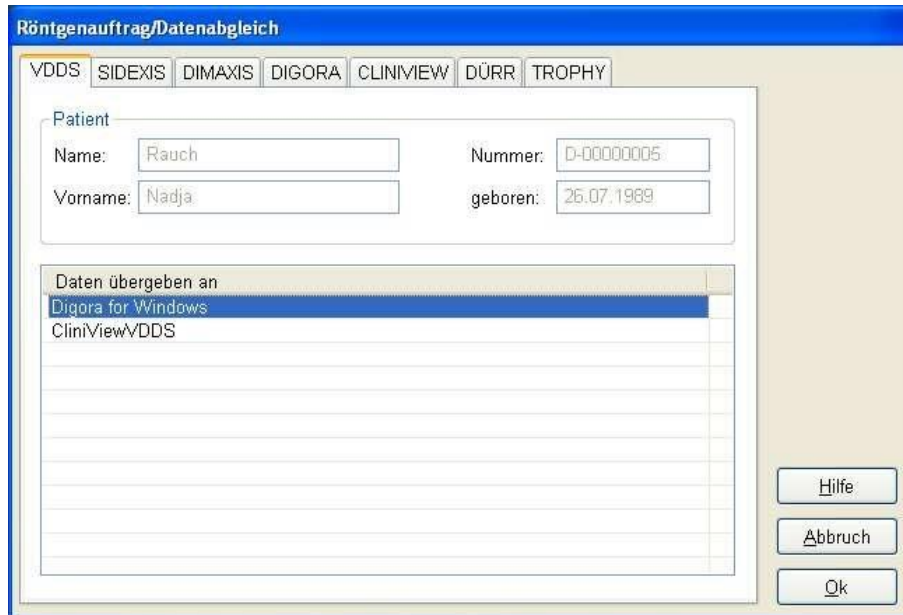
Röntgenauftrag/Datenabgleich

VDDS | SIDEXIS | DIMAXIS | DIGORA | CLINIVIEW | DÜRR | TROPHY

Patient

Name: Rauch

Nummer: D-00000005

Vorname: Nadja

geboren: 26.07.1989

| Daten übergeben an |
|---|
| Digora for Windows |
| CliniViewVDDS |

Hilfe

Abbruch

Ok